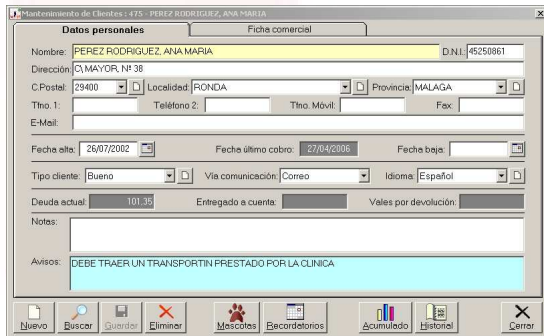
Mantenimiento de Clientes : 475 - PEREZ RODRIGUEZ, ANA MARIA

Datos personales | Ficha comercial

Nombre: PEREZ RODRIGUEZ, ANA MARIA
D.N.I.: 45250861
Dirección: C\ MAYOR, Nº 38
C.Postal: 29400
Localidad: RONDA
Provincia: MALAGA
Tfno. 1:
Teléfono 2:
Tfno. Móvil:
Fax:
E-Mail:

Fecha alta: 26/07/2002
Fecha último cobro: 27/04/2006
Fecha baja:

Tipo cliente: Bueno
Vía comunicación: Correo
Idioma: Español

Deuda actual: 101,35
Entregado a cuenta:
Vales por devolución:

Notas:

Avisos: DEBE TRAER UN TRANSPORTIN PRESTADO POR LA CLINICA

Nuevo | Buscar | Guardar | Eliminar | Mascotas | Recordatorios | Acumulado | Historial | Cerrar